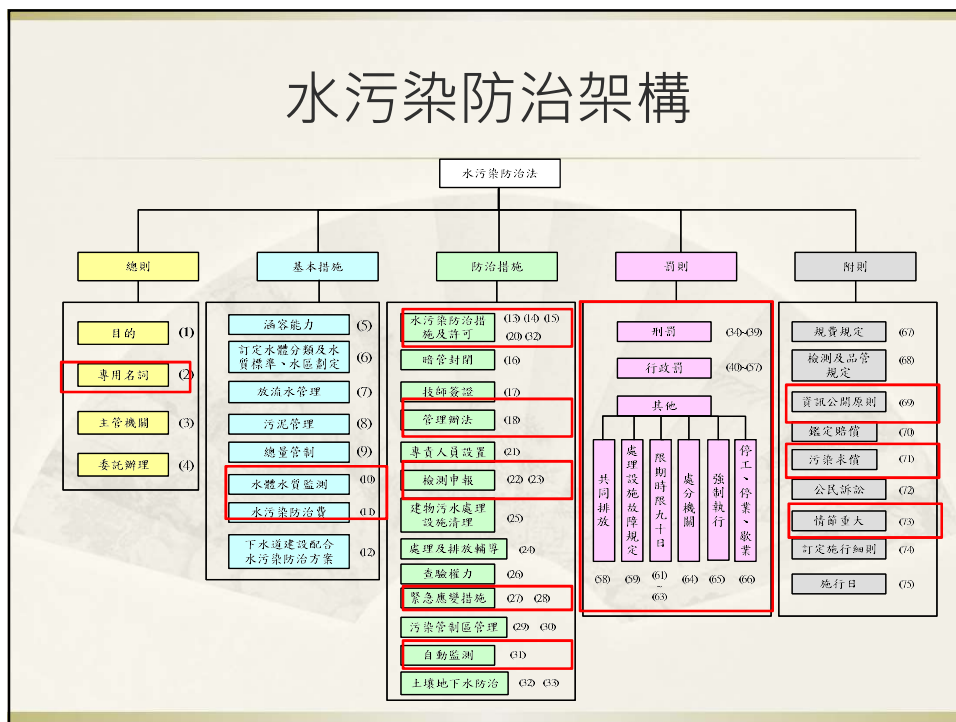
水污染防治架構

水污染防治法

總則

目的 (1)
專用名詞 (2)
主管機關 (3)
委託辦理 (4)

基本措施

涵容能力 (5)
訂定水體分類及水質標準、水區劃定 (6)
放流水管理 (7)
污泥管理 (8)
總量管制 (9)
水體水質監測 (10)
水污染防治費 (11)
下水道建設配合水污染防治方案 (12)

防治措施

水污染防治措施及許可 (13) (14) (15) (20) (32)
暗管封閉 (16)
技師簽證 (17)
管理辦法 (18)
專責人員設置 (21)
檢測申報 (22) (23)
建物污水處理設施清理 (25)
處理及排放輔導 (24)
查驗權力 (26)
緊急應變措施 (27) (28)
污染管制區管理 (29) (30)
自動監測 (31)
土壤地下水防治 (32) (33)

罰則

刑罰 (34)-(39)
行政罰 (40)-(57)
其他
共同排放 (58)
處理設施故障規定 (59)
限期時限九十日 (61)~(63)
處分機關 (64)
強制執行 (65)
停工、停業、歇業 (66)

附則

規費規定 (67)
檢測及品管規定 (68)
資訊公開原則 (69)
鑑定賠償 (70)
污染求償 (71)
公民訴訟 (72)
情節重大 (73)
訂定施行細則 (74)
施行日 (75)